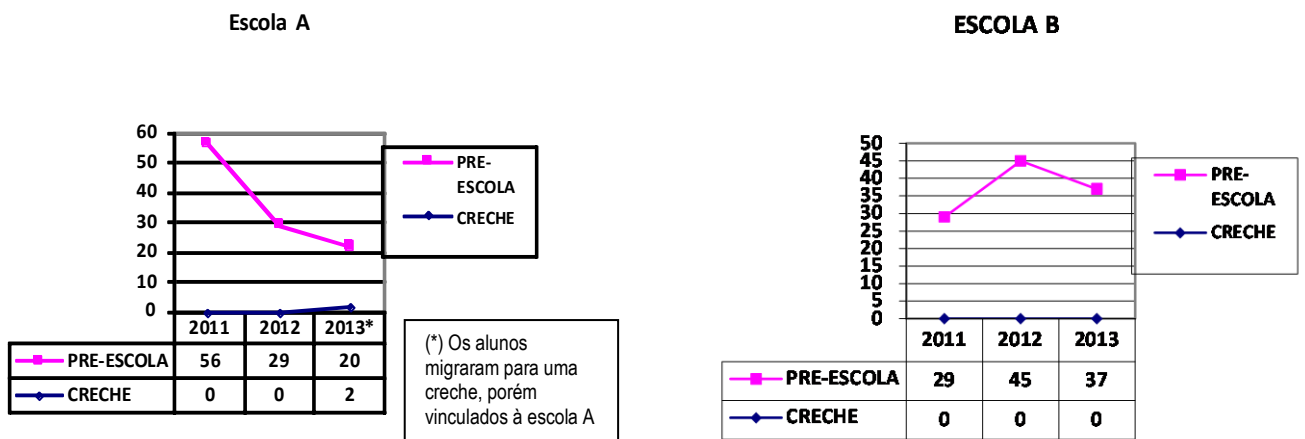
Escola A

60
50
40
30
20
10
0

PRE-ESCOLA
CRECHE

|  | 2011 | 2012 | 2013* |
|---|---|---|---|
| PRE-ESCOLA | 56 | 29 | 20 |
| CRECHE | 0 | 0 | 2 |

(*) Os alunos migraram para uma creche, porém vinculados à escola A

ESCOLA B

50
45
40
35
30
25
20
15
10
5
0

PRE-ESCOLA
CRECHE

|  | 2011 | 2012 | 2013 |
|---|---|---|---|
| PRE-ESCOLA | 29 | 45 | 37 |
| CRECHE | 0 | 0 | 0 |